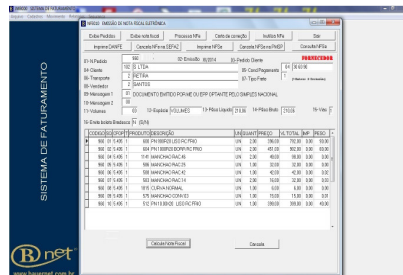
SISTEMA DE FATURAMENTO

NF0050 · EMISSÃO DE NOTA FISCAL ELETRÔNICA

Exibe Pedidos | Exibe nota fiscal | Processa NFe | Carta de correção | Invalida NFe | Sair
Imprime DANFE | Cancela NFe no SEFAZ | Imprime NFe | Cancela NFe Sefaz/PNEP | Consulta NFe

01-N.Pedido 949 | 02-Emissão 16/2014 | 03-Pedido Cliente
04-Cliente 102 S LTDA | 05-Cond.Pagamento 01 30 60 90
06-Transporte 2 RETIRA | 07-Tipo Frete 1
08-Vendedor 2 SANTOS
09-Mensagem 1 01 DOCUMENTO EMITIDO POR ME OU EPP OPTANTE PELO SIMPLES NACIONAL
10-Mensagem 2 00
11-Volumes 0 | 12-Espécie VOLUMES | 13-Peso Líquido 578,00 | 14-Peso Bruto 578,00 | 15-Vide 1
16-Emite boleto Bradesco N (S/N)

| CODIGO | SQ | CFOP | PRODUTO | DESCRIÇÃO | UNI | QUANT | PREÇO | VL TOTAL | IPI | PESO |
|---|---|---|---|---|---|---|---|---|---|---|
| 900 | 01 | 5.405 | 1 | 606 | PN 1000 R LISO PIC FINO | UN | 2,00 | 280,00 | 560,00 | 0,00 | 0,00 |
| 900 | 02 | 5.405 | 1 | 604 | PN 1000 S BORR RC FINO | UN | 2,00 | 470,00 | 940,00 | 0,00 | 0,00 |
| 900 | 03 | 5.405 | 1 | 1141 | MANCHAO RAC 48 | UN | 1,00 | 90,00 | 90,00 | 0,00 | 0,00 |
| 900 | 04 | 5.405 | 1 | 1145 | MANCHAO RAC 20 | UN | 1,00 | 50,00 | 50,00 | 0,00 | 0,00 |
| 900 | 05 | 5.405 | 1 | 1148 | MANCHAO RAC 42 | UN | 1,00 | 40,00 | 40,00 | 0,00 | 0,00 |
| 900 | 06 | 5.405 | 1 | 563 | MANCHAO RAC 14 | UN | 1,00 | 10,00 | 10,00 | 0,00 | 0,00 |
| 900 | 07 | 5.405 | 1 | 1815 | CURVA NORMAL | UN | 1,00 | 5,00 | 5,00 | 0,00 | 0,00 |
| 900 | 08 | 5.405 | 1 | 578 | MANCHAO CONV 03 | UN | 1,00 | 10,00 | 10,00 | 0,00 | 0,00 |
| 900 | 09 | 5.405 | 1 | 512 | PN 15 BROS LISO PIC FINO | UN | 2,00 | 280,00 | 560,00 | 0,00 | 0,00 |

Calcula Nota Fiscal | Cancela

Bnet
www.bnetsoft.com.br